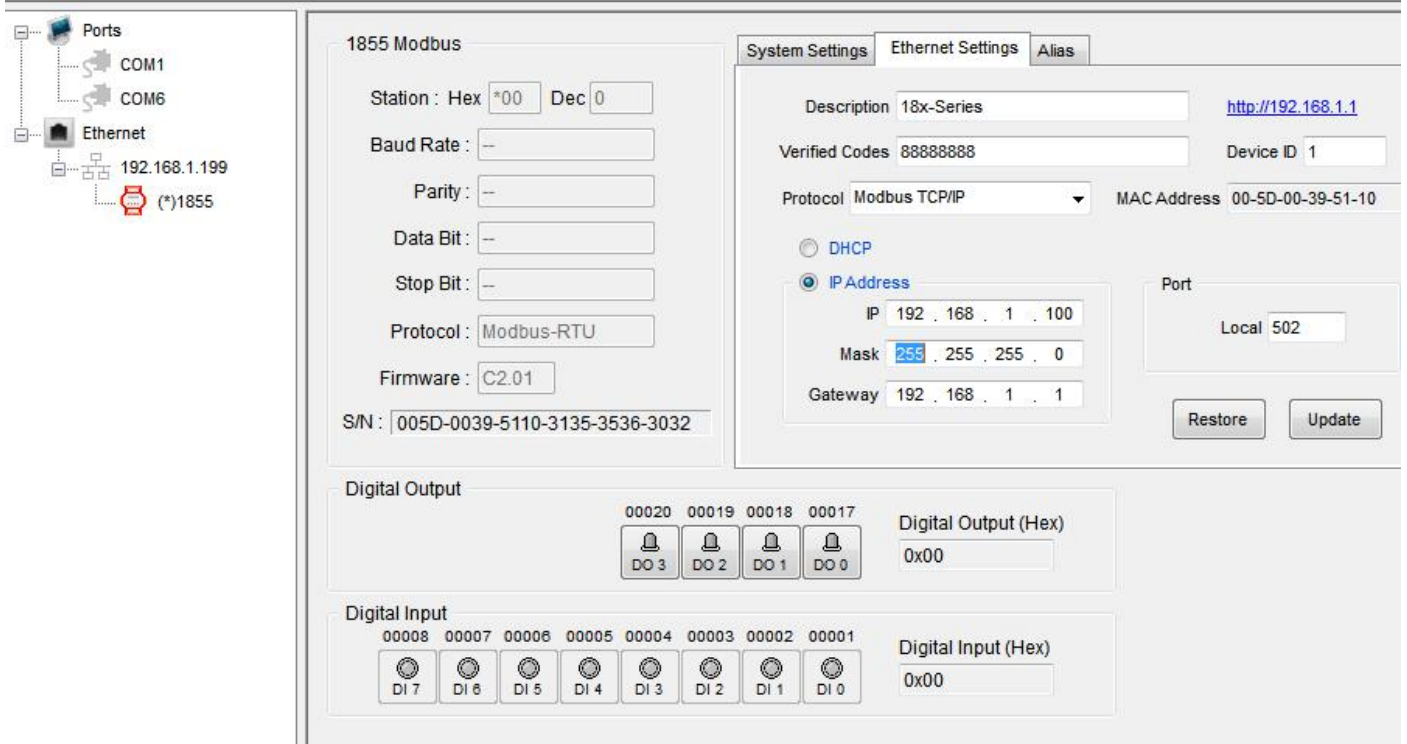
Ports
COM1
COM6
Ethernet
192.168.1.199
(*)1855

1855 Modbus

Station : Hex *00 Dec 0

Baud Rate : --

Parity : --

Data Bit : --

Stop Bit : --

Protocol : Modbus-RTU

Firmware : C2.01

S/N : 005D-0039-5110-3135-3536-3032

System Settings | Ethernet Settings | Alias

Description 18x-Series

http://192.168.1.1

Verified Codes 88888888

Device ID 1

Protocol Modbus TCP/IP

MAC Address 00-5D-00-39-51-10

DHCP

IP Address

IP 192 . 168 . 1 . 100

Mask 255 . 255 . 255 . 0

Gateway 192 . 168 . 1 . 1

Port

Local 502

Restore

Update

Digital Output

00020 00019 00018 00017

DO 3 DO 2 DO 1 DO 0

Digital Output (Hex)

0x00

Digital Input

00008 00007 00006 00005 00004 00003 00002 00001

DI 7 DI 6 DI 5 DI 4 DI 3 DI 2 DI 1 DI 0

Digital Input (Hex)

0x00